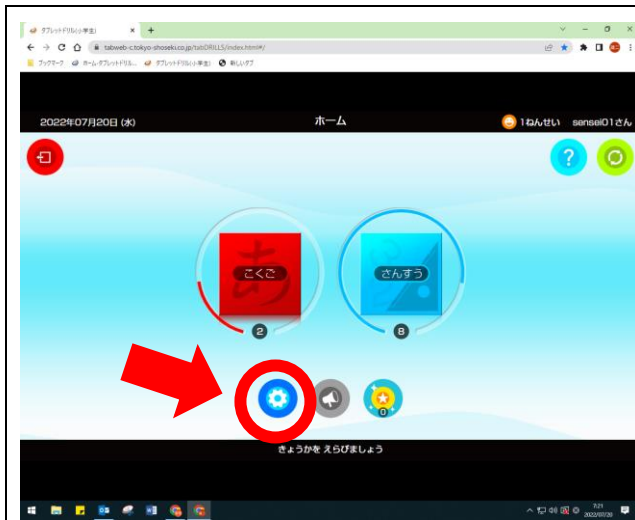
タブレットドリル(小学生)
tabweb-c.tokyo-shoseki.co.jp/tabDRILLS/index.html#/
ブックマーク　ホーム タブレットドリル…　タブレットドリル(小学生)　新しいタブ

2022年07月20日 (水)
ホーム
1ねんせい　sensei01さん

こくご
2
さんすう
8
0

きょうかを えらびましょう

7:21
2022/07/20